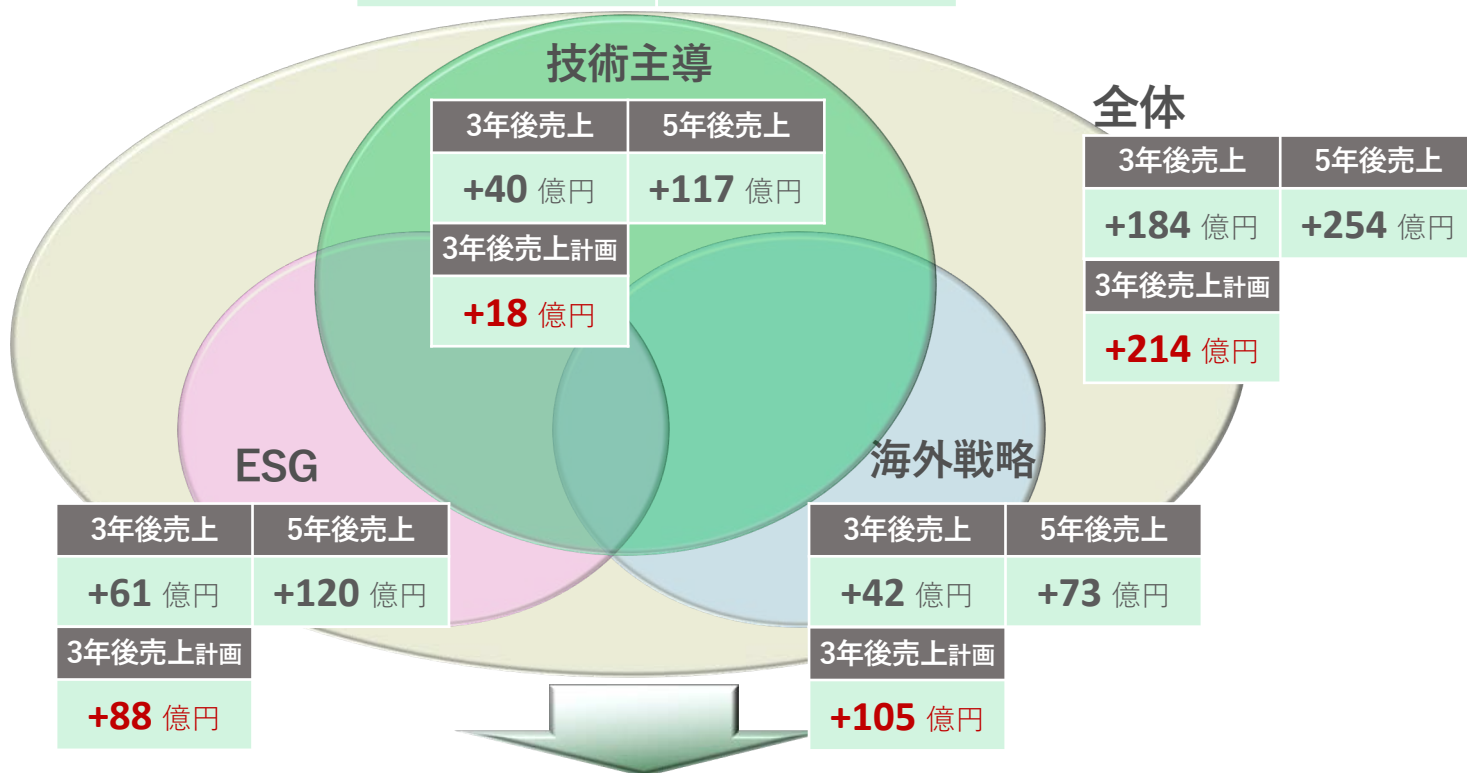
技術主導

| 3年後売上 | 5年後売上 |
|---|---|
| +40 億円 | +117 億円 |
| 3年後売上計画 | |
| +18 億円 | |

全体

| 3年後売上 | 5年後売上 |
|---|---|
| +184 億円 | +254 億円 |
| 3年後売上計画 | |
| +214 億円 | |

ESG

| 3年後売上 | 5年後売上 |
|---|---|
| +61 億円 | +120 億円 |
| 3年後売上計画 | |
| +88 億円 | |

海外戦略

| 3年後売上 | 5年後売上 |
|---|---|
| +42 億円 | +73 億円 |
| 3年後売上計画 | |
| +105 億円 | |